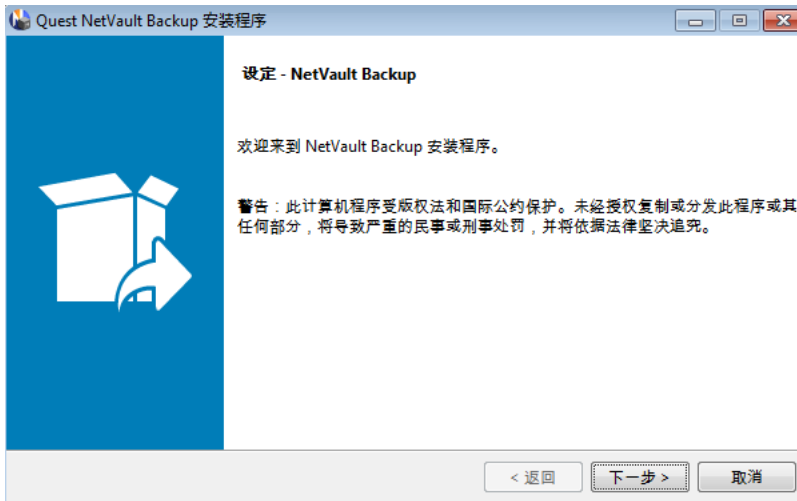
Quest NetVault Backup 安装程序

设定 - NetVault Backup

欢迎来到 NetVault Backup 安装程序。

警告：此计算机程序受版权法和国际公约保护。未经授权复制或分发此程序或其任何部分，将导致严重的民事或刑事处罚，并将依据法律坚决追究。

< 返回

下一步 >

取消